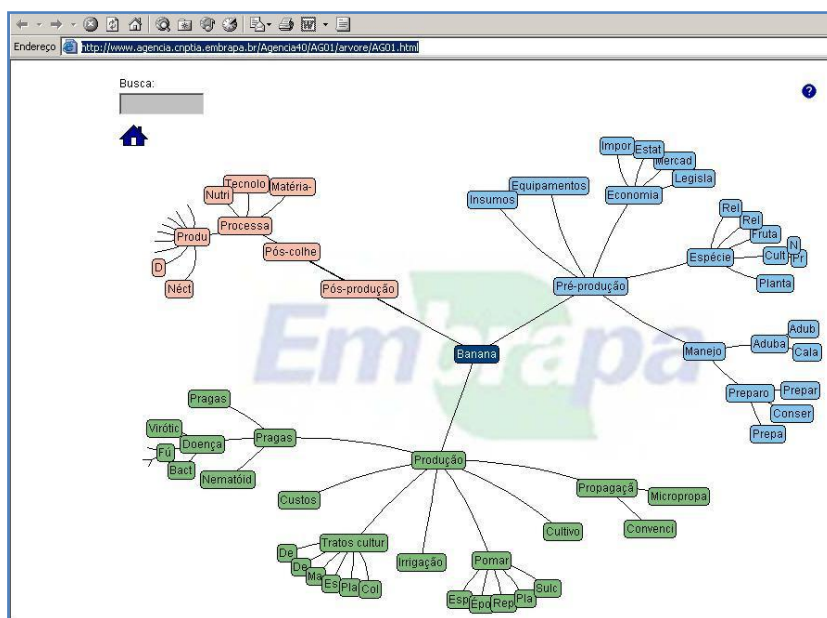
Endereço http://www.agencia.cnptia.embrapa.br/Agencia40/AG01/arvore/AG01.html

Busca:

?

Embrapa

Banana

Pré-produção
Insumos
Equipamentos
Economia
Impor
Estat
Mercad
Legisla
Espécie
Rel
Rel
Fruta
Cult
N
Pr
Planta
Manejo
Aduba
Adub
Cala
Preparo
Prepar
Conser
Prepa

Pós-produção
Pós-colhe
Processa
Tecnolo
Nutri
Matéria-
Produ
D
Néct

Produção
Pragas
Pragas
Virótic
Doença
Fú
Bact
Nematóid
Custos
Tratos cultur
De
De
Ma
Es
Pla
Col
Irrigação
Pomar
Esp
Epo
Rep
Pla
Sulc
Cultivo
Propagaçã
Micropropa
Convenci